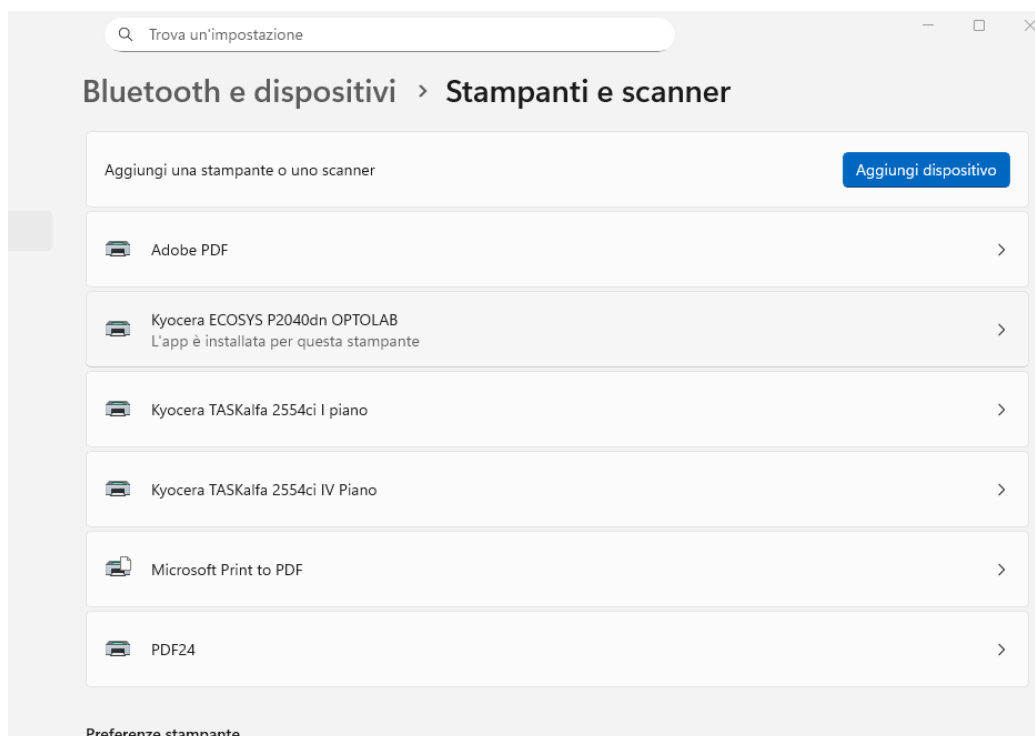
Trova un'impostazione

Bluetooth e dispositivi > Stampanti e scanner

Aggiungi una stampante o uno scanner

Aggiungi dispositivo

Adobe PDF

Kyocera ECOSYS P2040dn OPTOLAB
L'app è installata per questa stampante

Kyocera TASKalfa 2554ci I piano

Kyocera TASKalfa 2554ci IV Piano

Microsoft Print to PDF

PDF24

Preferenze stampante